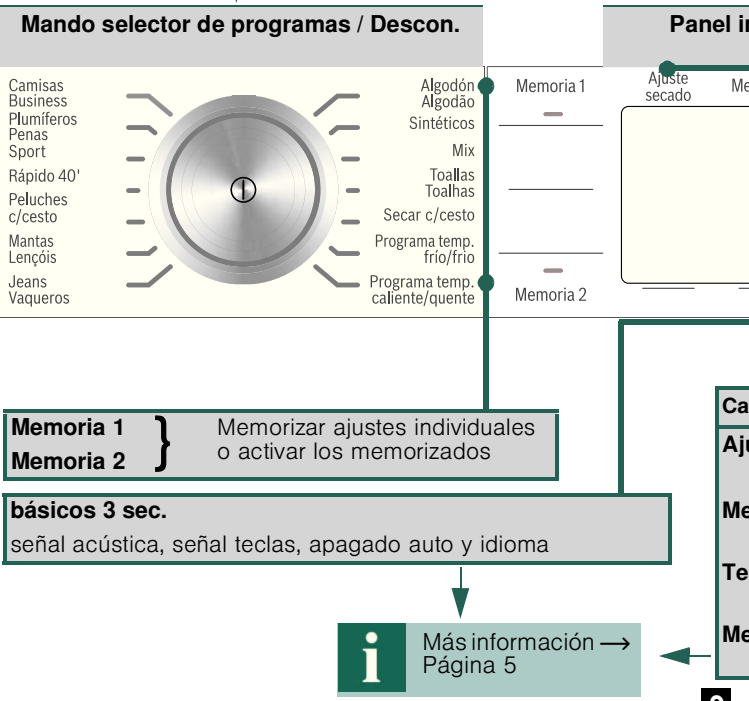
Mando selector de programas / Descon.

Panel i

Camisas
Business
Plumíferos
Penas
Sport
Rápido 40'
Peluches
c/cesto
Mantas
Lençóis
Jeans
Vaqueros

Algodón
Algodão
Sintéticos
Mix
Toallas
Toalhas
Secar c/cesto
Programa temp.
frío/frio
Programa temp.
caliente/quente

Memoria 1
Memoria 2

Ajuste
secado

Me

Memoria 1
Memoria 2
Memorizar ajustes individuales o activar los memorizados

básicos 3 sec.
señal acústica, señal teclas, apagado auto y idioma

Más información ⟶
Página 5

Ca
Aj
Me
Te
Me